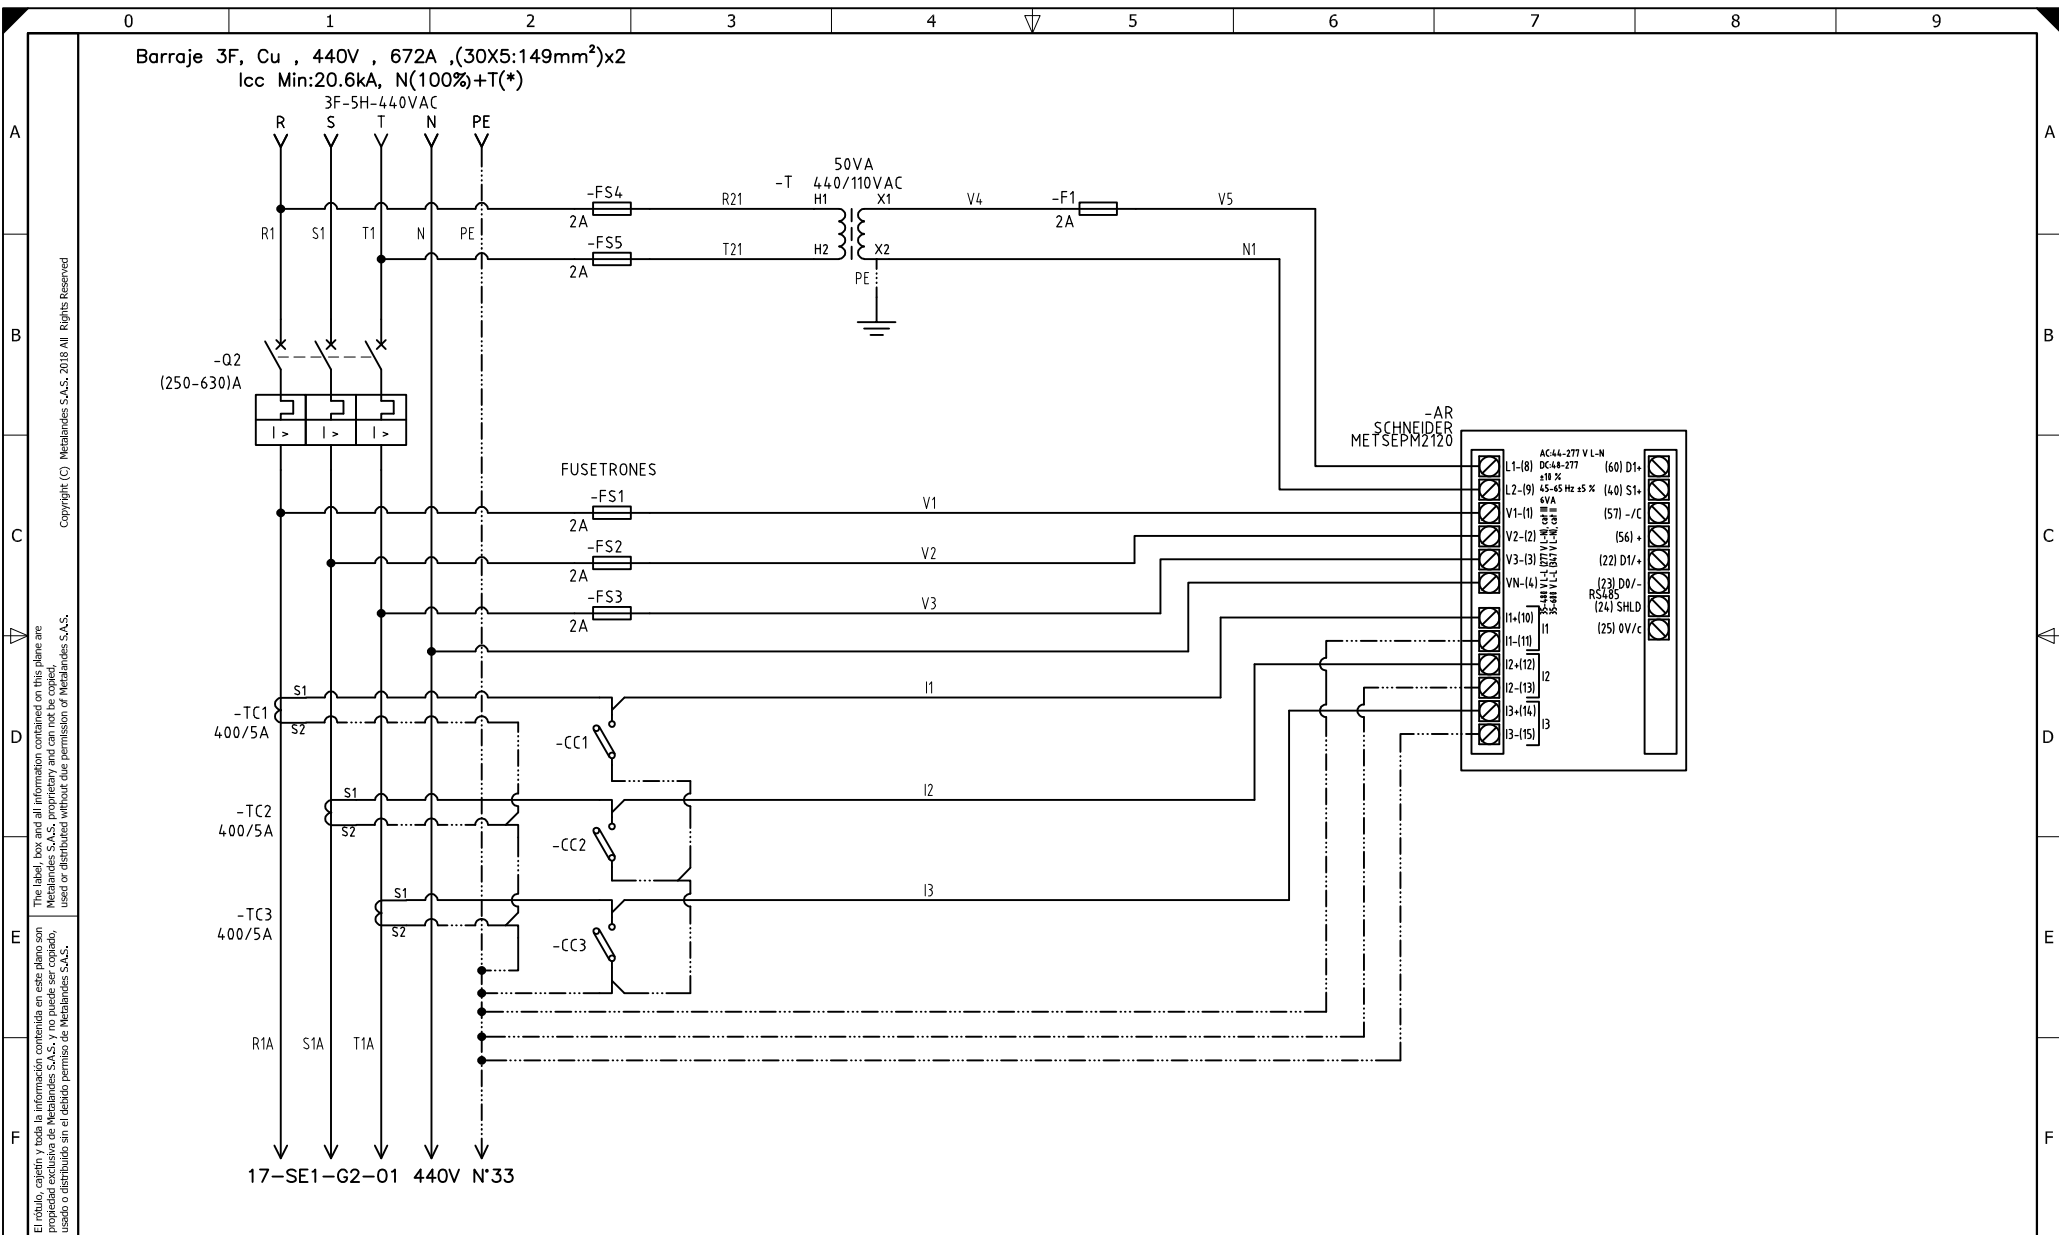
0 1 2 3 4 5 6 7 8 9

A B C D E F

Barraje 3F, Cu , 440V , 672A ,(30X5:149mm$^2$)x2
Icc Min:20.6kA, N(100%)+T(*)
3F-5H-440VAC

R S T N PE

R1 S1 T1 N PE

-FS4
2A
R21
-T
50VA
440/110VAC
H1 X1
V4
-F1
2A
V5

-FS5
2A
T21
H2 X2
N1
PE

-Q2
(250-630)A

I > I > I >

-AR
SCHNEIDER
METSEPM2120

L1-(8)
L2-(9)
V1-(1)
V2-(2)
V3-(3)
VN-(4)
I1+(10)
I1-(11)
I1
I2+(12)
I2-(13)
I2
I3+(14)
I3-(15)
I3

AC:44-277 V L-N
DC:48-277
±10 %
45-65 Hz ±5 %
6VA
35-480 V L-L (277 V L-N), cat III
35-600 V L-L (347 V L-N), cat II

(60) D1+
(40) S1+
(57) -/C
(56) +
(22) D1/+
(23) D0/-
RS485
(24) SHLD
(25) 0V/c

FUSETRONES
-FS1
2A
V1
-FS2
2A
V2
-FS3
2A
V3

S1
-TC1
400/5A
S2
I1
-CC1

S1
-TC2
400/5A
S2
I2
-CC2

S1
-TC3
400/5A
S2
I3
-CC3

R1A S1A T1A

17-SE1-G2-01 440V N°33

Copyright (C) Metalandes S.A.S. 2018 All Rights Reserved

The label, box and all information contained on this plane are Metalandes S.A.S. proprietary and can not be copied, used or distributed without due permission of Metalandes S.A.S.

El rótulo, cajetín y toda la información contenida en este plano son propiedad exclusiva de Metalandes S.A.S. y no puede ser copiado, usado o distribuido sin el debido permiso de Metalandes S.A.S.